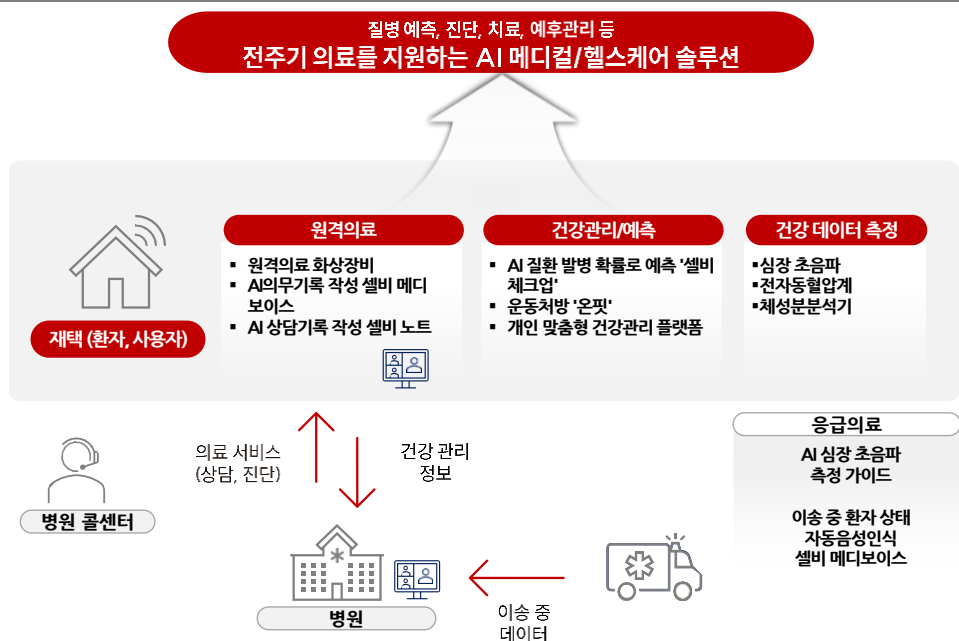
질병 예측, 진단, 치료, 예후관리 등
전주기 의료를 지원하는 AI 메디컬/헬스케어 솔루션

재택 (환자, 사용자)

원격의료
▪ 원격의료 화상장비
▪ AI의무기록 작성 셀비 메디보이스
▪ AI 상담기록 작성 셀비 노트

건강관리/예측
▪ AI 질환 발병 확률로 예측 '셀비 체크업'
▪ 운동처방 '온핏'
▪ 개인 맞춤형 건강관리 플랫폼

건강 데이터 측정
▪심장 초음파
▪전자동혈압계
▪체성분분석기

의료 서비스
(상담, 진단)

건강 관리
정보

병원 콜센터

응급의료
AI 심장 초음파 측정 가이드

이송 중 환자 상태 자동음성인식 셀비 메디보이스

병원

이송 중
데이터